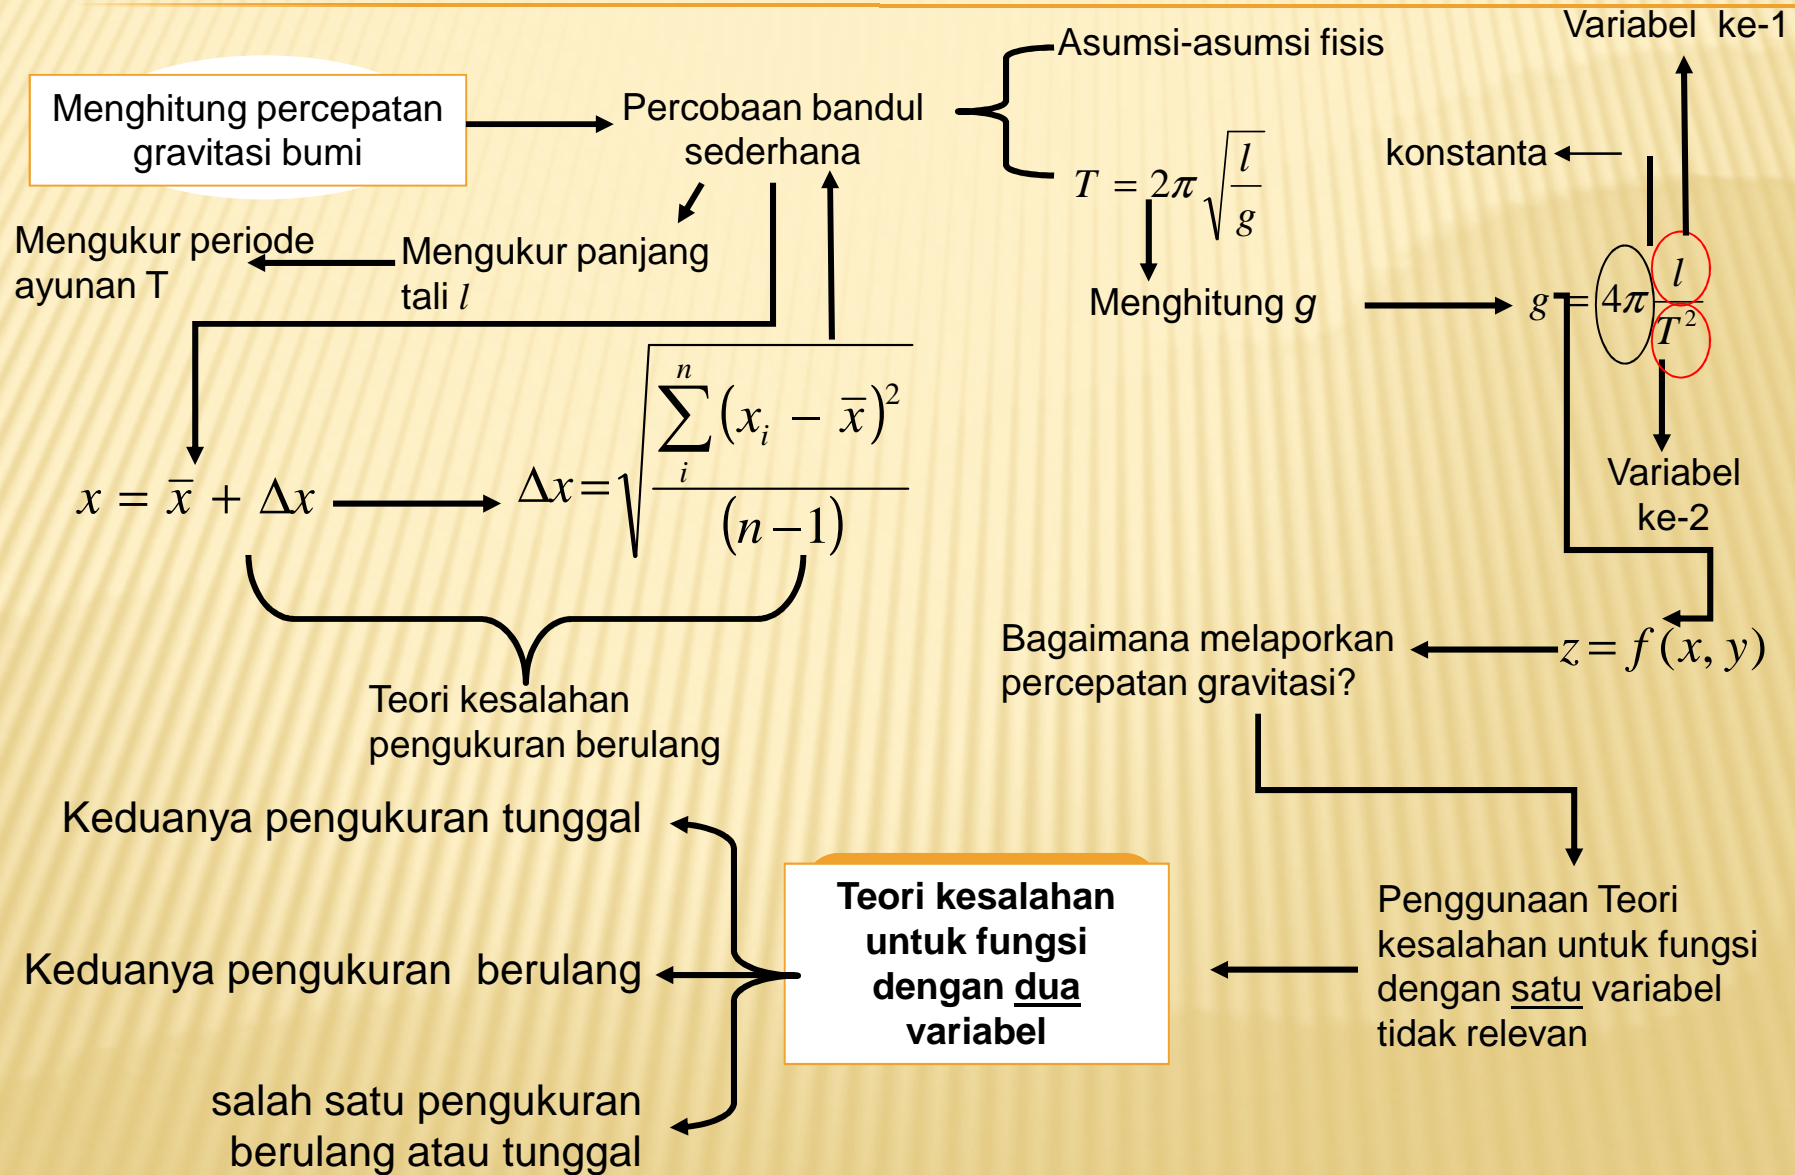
Menghitung percepatan gravitasi bumi

Percobaan bandul sederhana

Asumsi-asumsi fisis

$T = 2\pi\sqrt{\frac{l}{g}}$

Variabel ke-1

konstanta

Mengukur periode ayunan T

Mengukur panjang tali $l$

Menghitung $g$

$g = 4\pi^2\frac{l}{T^2}$

Variabel ke-2

$x = \bar{x} + \Delta x$

$\Delta x = \sqrt{\frac{\sum_{i}^{n}(x_i - \bar{x})^2}{(n-1)}}$

Teori kesalahan pengukuran berulang

Bagaimana melaporkan percepatan gravitasi?

$z = f(x, y)$

Keduanya pengukuran tunggal

Keduanya pengukuran berulang

salah satu pengukuran berulang atau tunggal

Teori kesalahan untuk fungsi dengan dua variabel

Penggunaan Teori kesalahan untuk fungsi dengan satu variabel tidak relevan